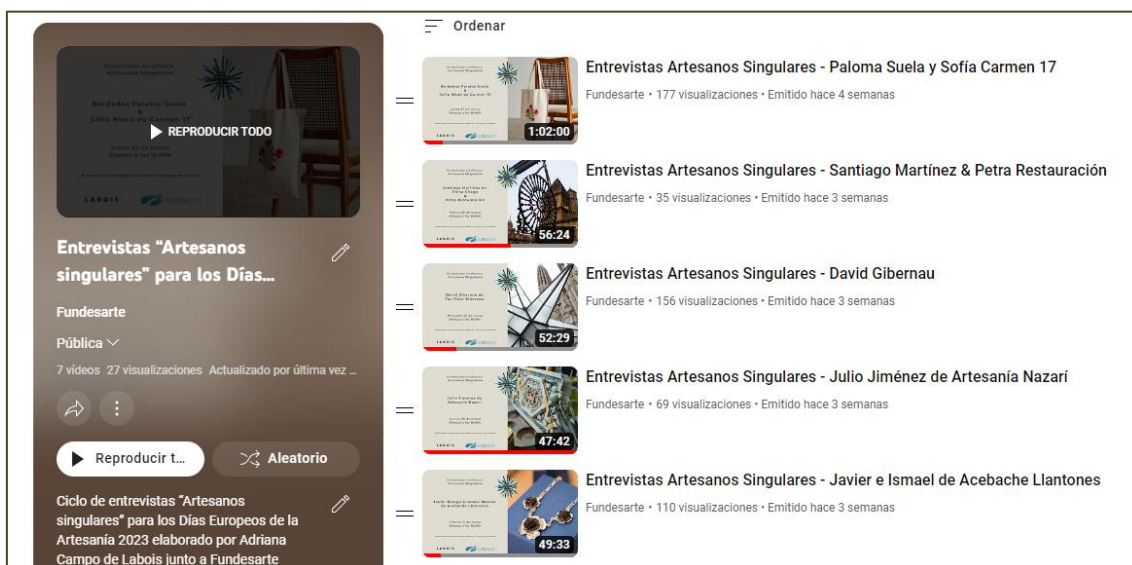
REPRODUCIR TODO

Entrevistas "Artesanos singulares" para los Días...

Fundesarte

Pública

7 vídeos 27 visualizaciones Actualizado por última vez ...

Reproducir t...

Aleatorio

Ciclo de entrevistas "Artesanos singulares" para los Días Europeos de la Artesanía 2023 elaborado por Adriana Campo de Labois junto a Fundesarte

Ordenar

1:02:00
Entrevistas Artesanos Singulares - Paloma Suela y Sofía Carmen 17
Fundesarte • 177 visualizaciones • Emitido hace 4 semanas

56:24
Entrevistas Artesanos Singulares - Santiago Martínez & Petra Restauración
Fundesarte • 35 visualizaciones • Emitido hace 3 semanas

52:29
Entrevistas Artesanos Singulares - David Gibernau
Fundesarte • 156 visualizaciones • Emitido hace 3 semanas

47:42
Entrevistas Artesanos Singulares - Julio Jiménez de Artesanía Nazarí
Fundesarte • 69 visualizaciones • Emitido hace 3 semanas

49:33
Entrevistas Artesanos Singulares - Javier e Ismael de Acebache Llantones
Fundesarte • 110 visualizaciones • Emitido hace 3 semanas